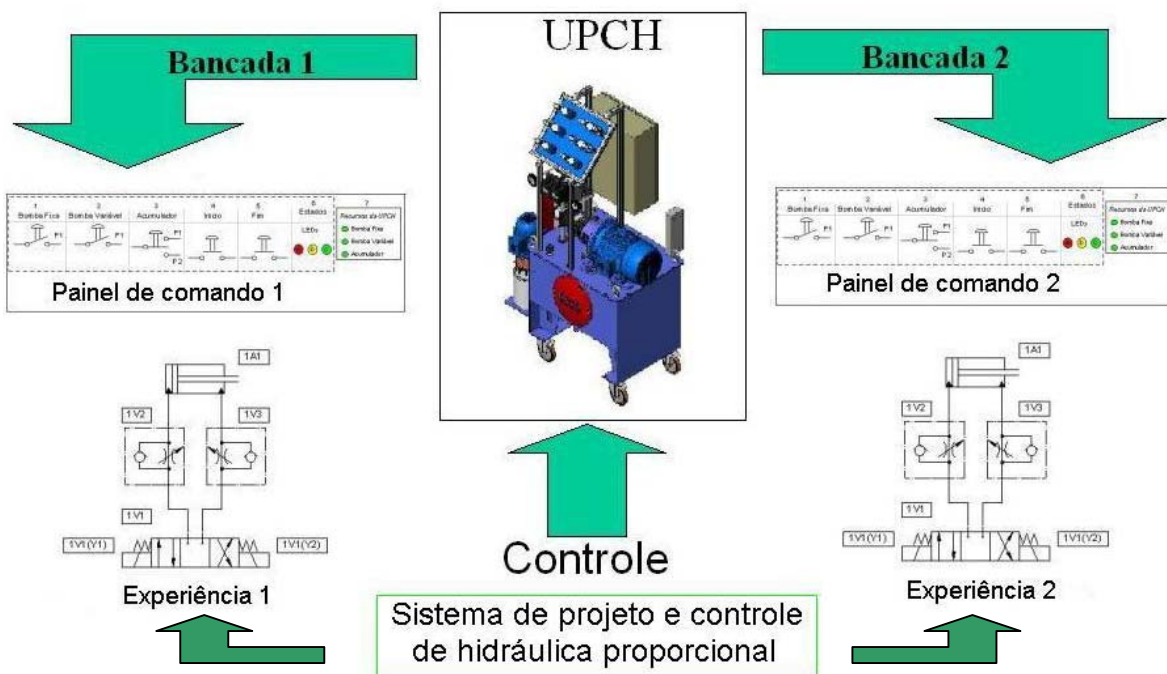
Bancada 1

UPCH

Bancada 2

| 1 Bomba Fixa | 2 Bomba Variável | 3 Acumulador | 4 Início | 5 Fim | 6 Estados | 7 Recursos da UPCH |
|---|---|---|---|---|---|---|
| P1 | P1 | P1 P2 | | | LEDs | Bomba Fixa, Bomba Variável, Acumulador |

Painel de comando 1

| 1 Bomba Fixa | 2 Bomba Variável | 3 Acumulador | 4 Início | 5 Fim | 6 Estados | 7 Recursos da UPCH |
|---|---|---|---|---|---|---|
| P1 | P1 | P1 P2 | | | LEDs | Bomba Fixa, Bomba Variável, Acumulador |

Painel de comando 2

1A1
1V2
1V3
1V1
1V1(Y1)
1V1(Y2)

Experiência 1

1A1
1V2
1V3
1V1
1V1(Y1)
1V1(Y2)

Experiência 2

Controle

Sistema de projeto e controle de hidráulica proporcional